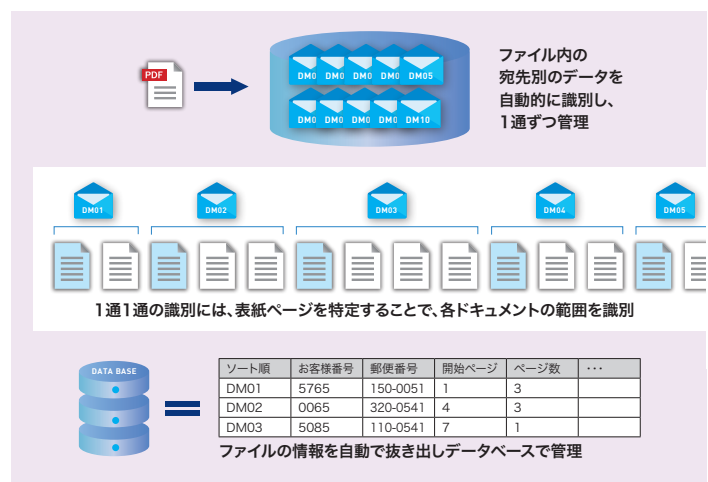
PDF

DM0 DM0 DM0 DM0 DM05
DM0 DM0 DM0 DM0 DM10

ファイル内の宛先別のデータを自動的に識別し、1通ずつ管理

DM01 DM02 DM03 DM04 DM05

1通1通の識別には、表紙ページを特定することで、各ドキュメントの範囲を識別

DATA BASE

| ソート順 | お客様番号 | 郵便番号 | 開始ページ | ページ数 | ・・・ |
|---|---|---|---|---|---|
| DM01 | 5765 | 150-0051 | 1 | 3 | |
| DM02 | 0065 | 320-0541 | 4 | 3 | |
| DM03 | 5085 | 110-0541 | 7 | 1 | |

ファイルの情報を自動で抜き出しデータベースで管理